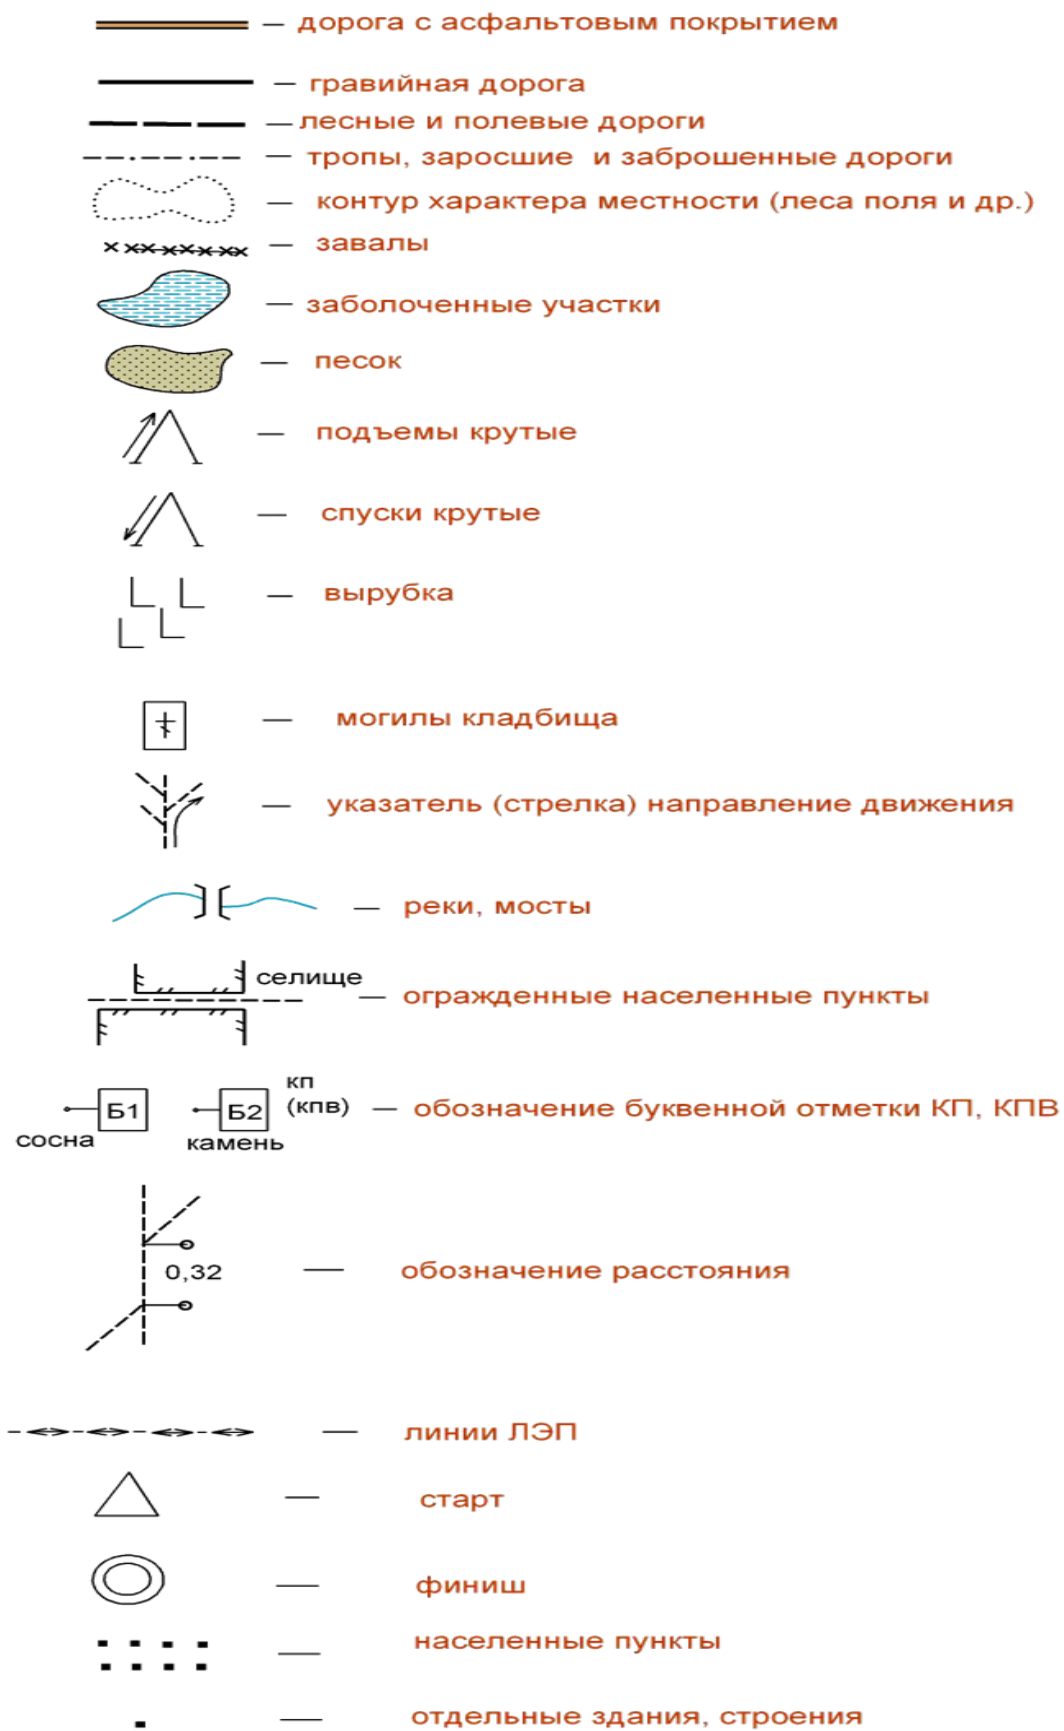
— дорога с асфальтовым покрытием

— гравийная дорога

— лесные и полевые дороги

— тропы, заросшие и заброшенные дороги

— контур характера местности (леса поля и др.)

— завалы

— заболоченные участки

— песок

— подъемы крутые

— спуски крутые

— вырубка

— могилы кладбища

— указатель (стрелка) направление движения

— реки, мосты

селище — огражденные населенные пункты

Б1 сосна Б2 камень кп (кпв) — обозначение буквенной отметки КП, КПВ

0,32 — обозначение расстояния

— линии ЛЭП

— старт

— финиш

— населенные пункты

— отдельные здания, строения